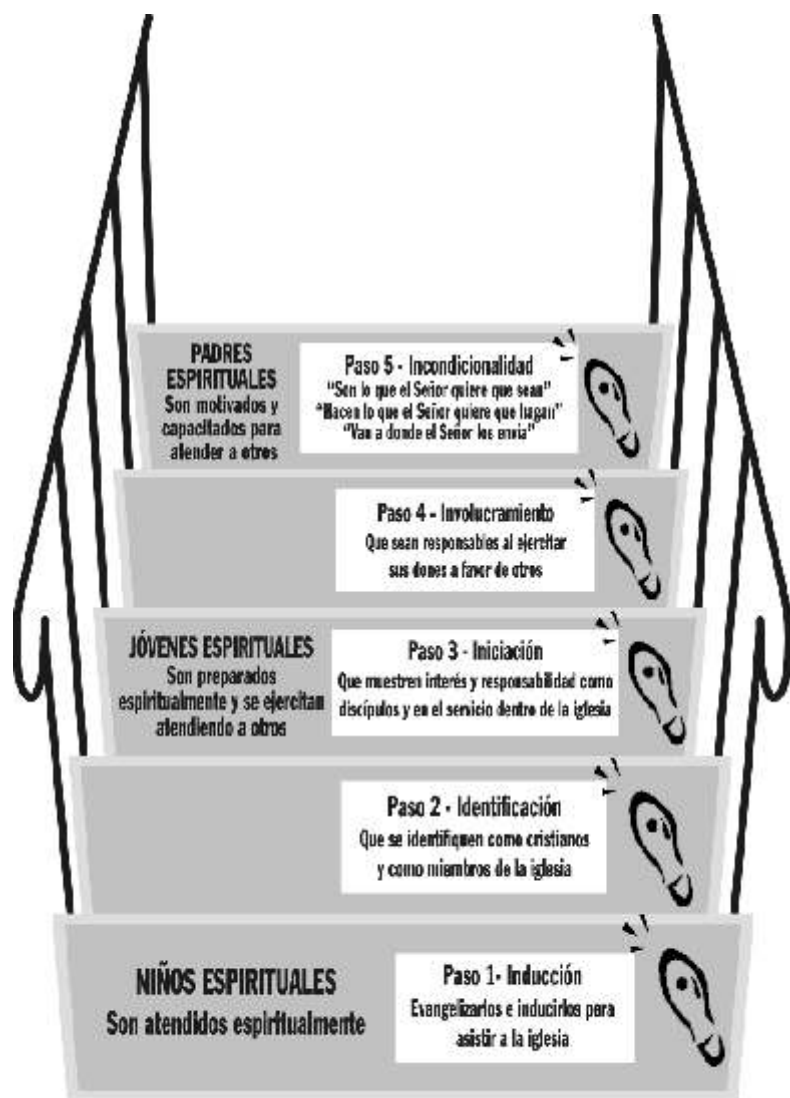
PADRES ESPIRITUALES
Son motivados y capacitados para atender a otros

Paso 5 - Incondicionalidad
"Son lo que el Señor quiere que sean"
"Hacen lo que el Señor quiere que hagan"
"Van a donde el Señor los envía"

Paso 4 - Involucramiento
Que sean responsables al ejercitar sus dones a favor de otros

JÓVENES ESPIRITUALES
Son preparados espiritualmente y se ejercitan atendiendo a otros

Paso 3 - Iniciación
Que muestren interés y responsabilidad como discípulos y en el servicio dentro de la iglesia

Paso 2 - Identificación
Que se identifiquen como cristianos y como miembros de la iglesia

NIÑOS ESPIRITUALES
Son atendidos espiritualmente

Paso 1- Inducción
Evangelizarlos e inducirlos para asistir a la iglesia